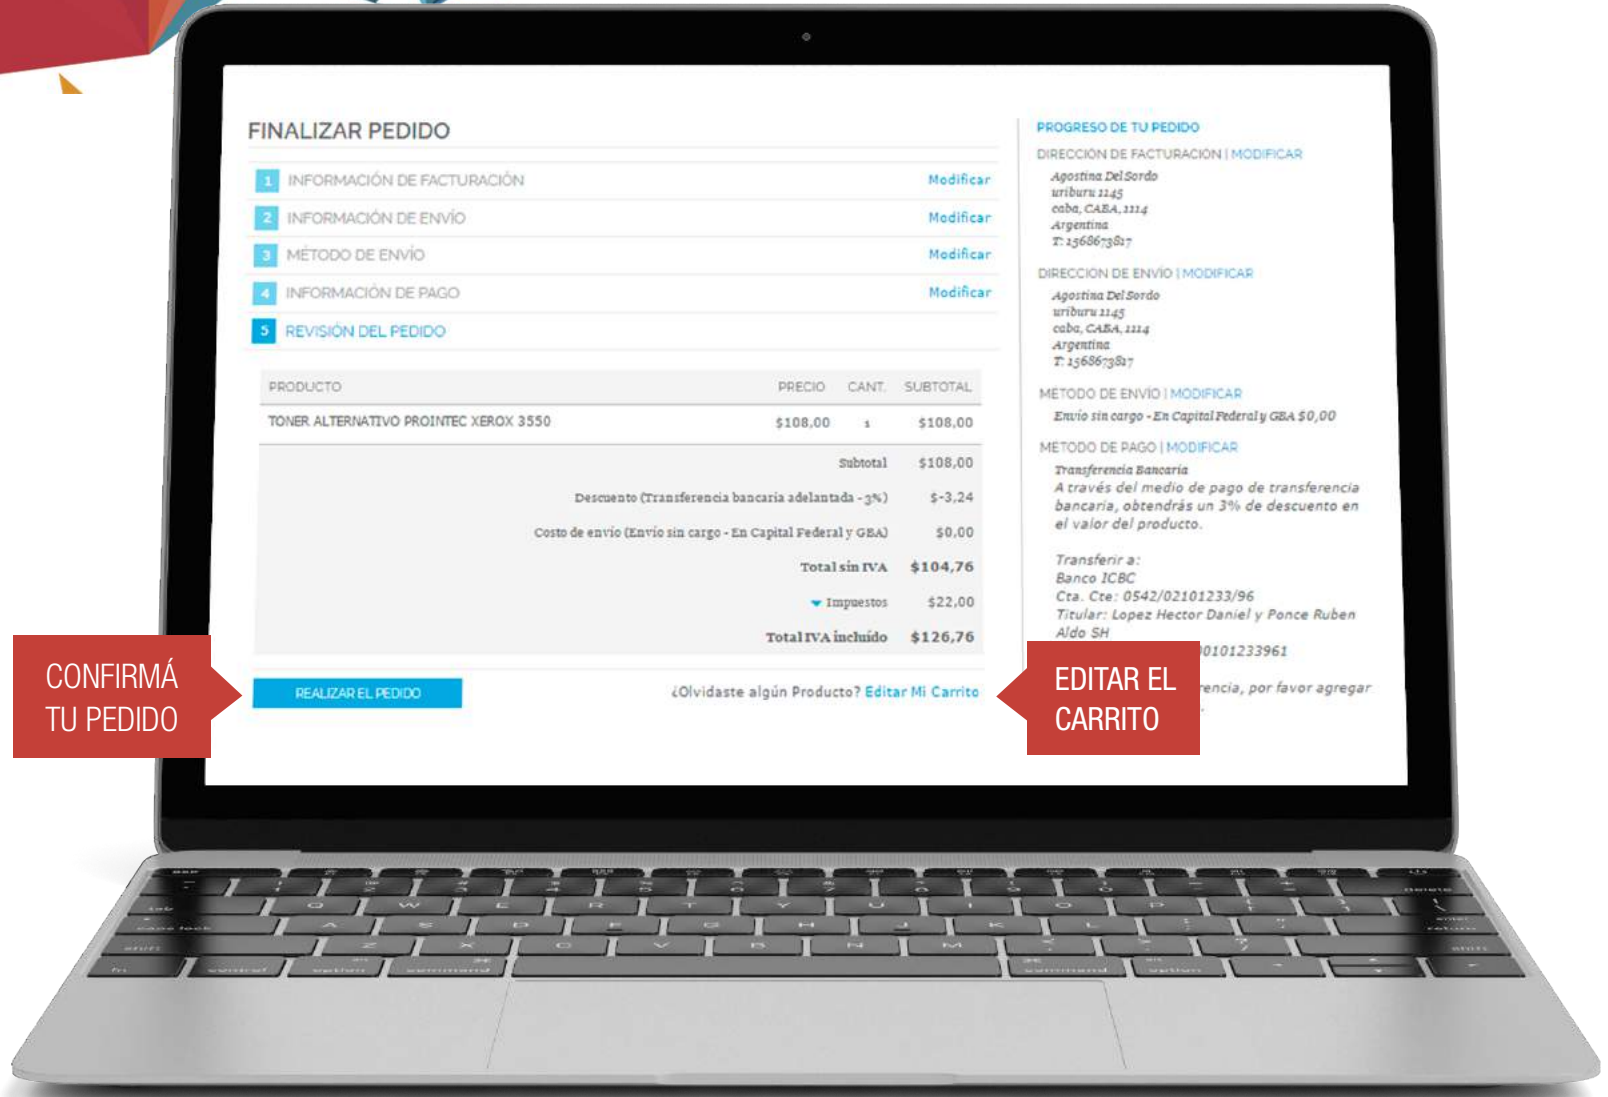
FINALIZAR PEDIDO

1 INFORMACIÓN DE FACTURACIÓN Modificar

2 INFORMACIÓN DE ENVÍO Modificar

3 MÉTODO DE ENVÍO Modificar

4 INFORMACIÓN DE PAGO Modificar

5 REVISIÓN DEL PEDIDO

| PRODUCTO | PRECIO | CANT. | SUBTOTAL |
|---|---|---|---|
| TONER ALTERNATIVO PROINTEC XEROX 3550 | \$108,00 | 1 | \$108,00 |

Subtotal \$108,00
Descuento (Transferencia bancaria adelantada - 3%) \$-3,24
Costo de envío (Envío sin cargo - En Capital Federal y GBA) \$0,00
Total sin IVA \$104,76
Impuestos \$22,00
Total IVA incluido \$126,76

REALIZAR EL PEDIDO

¿Olvidaste algún Producto? Editar Mi Carrito

PROGRESO DE TU PEDIDO

DIRECCION DE FACTURACION | MODIFICAR
Agostina Del Sordo
uriburu 1145
caba, CABA, 1114
Argentina
T: 1568673817

DIRECCION DE ENVÍO | MODIFICAR
Agostina Del Sordo
uriburu 1145
caba, CABA, 1114
Argentina
T: 1568673817

METODO DE ENVÍO | MODIFICAR
Envío sin cargo - En Capital Federal y GBA \$0,00

METODO DE PAGO | MODIFICAR
Transferencia Bancaria
A través del medio de pago de transferencia bancaria, obtendrás un 3% de descuento en el valor del producto.

Transferir a:
Banco ICBC
Cta. Cte: 0542/02101233/96
Titular: Lopez Hector Daniel y Ponce Ruben Aldo SH
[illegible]0101233961
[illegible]encia, por favor agregar

CONFIRMÁ TU PEDIDO

EDITAR EL CARRITO